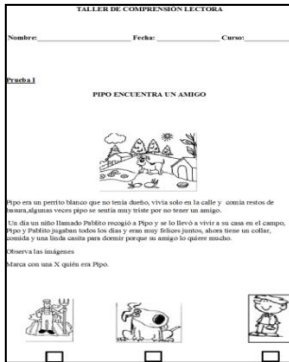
TALLER DE COMPRENSIÓN LECTORA

Nombre:_______________ Fecha: ___________ Curso:___________

Prueba I

PIPO ENCUENTRA UN AMIGO

Pipo era un perrito blanco que no tenía dueño, vivía solo en la calle y comía restos de basura,algunas veces pipo se sentía muy triste por no tener un amigo.

Un día un niño llamado Pablito recogió a Pipo y se lo llevó a vivir a su casa en el campo, Pipo y Pablito jugaban todos los días y eran muy felices juntos, ahora tiene un collar, comida y una linda casita para dormir porque su amigo lo quiere mucho.

Observa las imágenes

Marca con una X quién era Pipo.